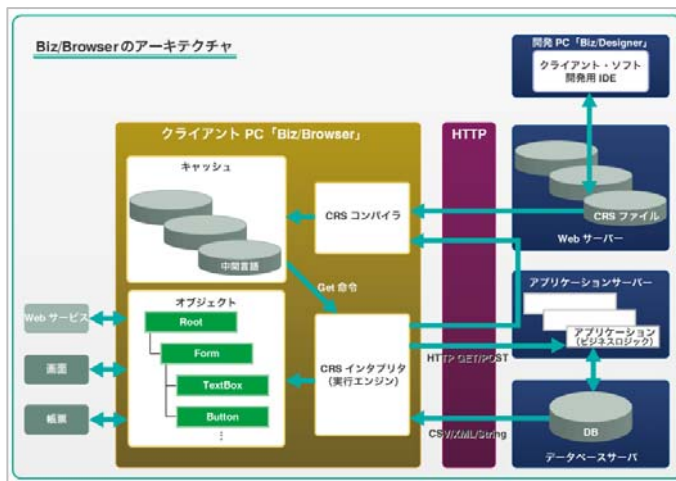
Biz/Browserのアーキテクチャ

開発 PC「Biz/Designer」

クライアント・ソフト開発用 IDE

クライアント PC「Biz/Browser」

HTTP

キャッシュ

中間言語

CRS コンパイラ

CRS ファイル

Web サーバー

Get 命令

オブジェクト

Root

Form

TextBox

Button

⋮

CRS インタプリタ（実行エンジン）

アプリケーションサーバー

アプリケーション（ビジネスロジック）

HTTP GET/POST

CSV/XML/String

DB

データベースサーバ

Web サービス

画面

帳票